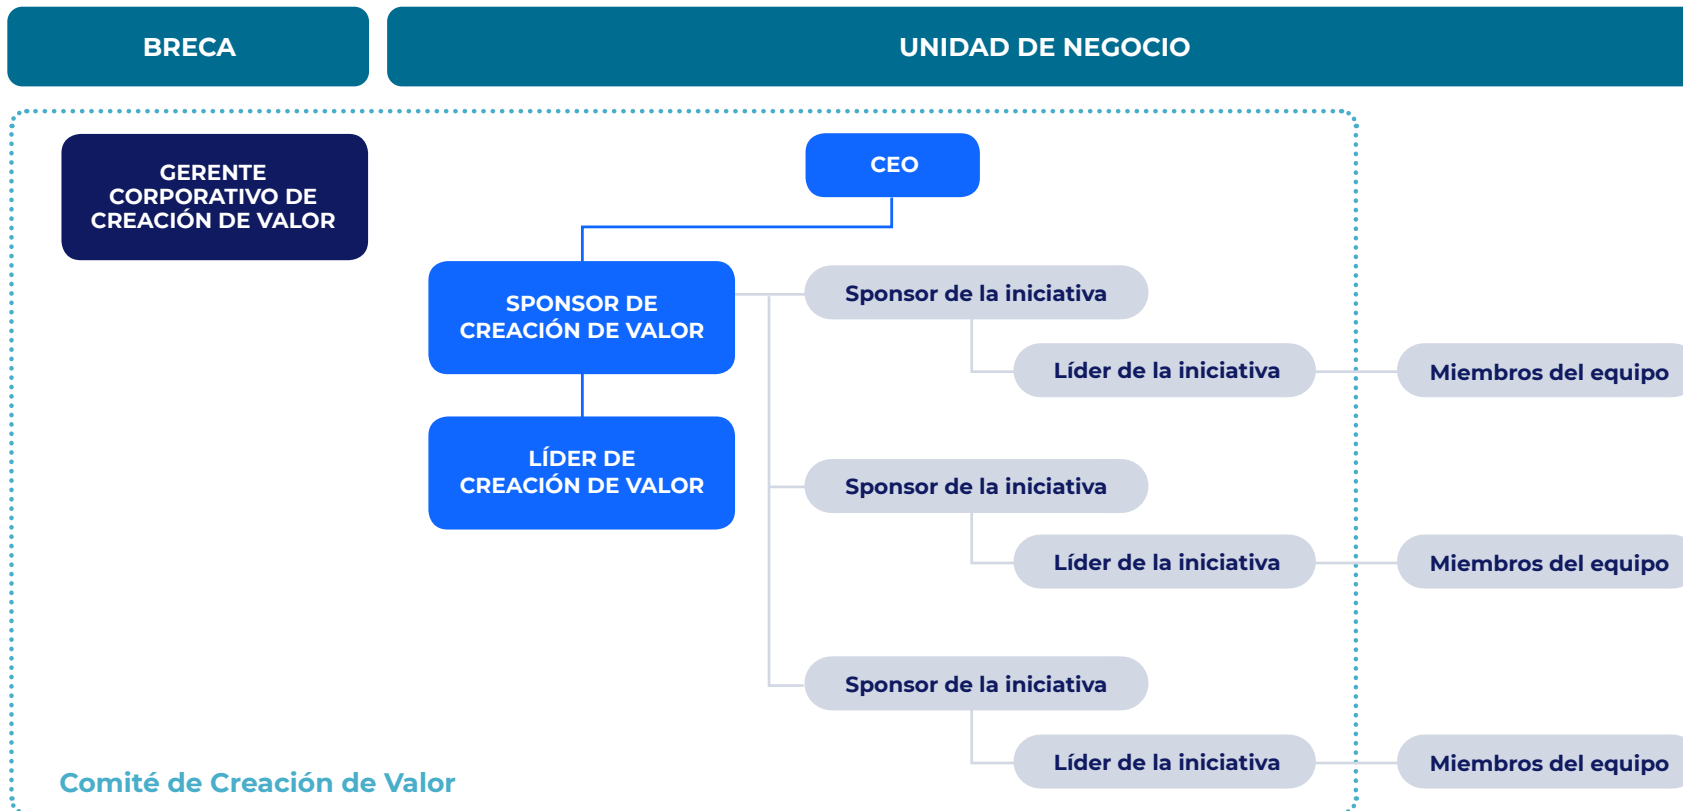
BRECA

UNIDAD DE NEGOCIO

GERENTE CORPORATIVO DE CREACIÓN DE VALOR

CEO

SPONSOR DE CREACIÓN DE VALOR

LÍDER DE CREACIÓN DE VALOR

Sponsor de la iniciativa

Líder de la iniciativa

Miembros del equipo

Sponsor de la iniciativa

Líder de la iniciativa

Miembros del equipo

Sponsor de la iniciativa

Líder de la iniciativa

Miembros del equipo

Comité de Creación de Valor